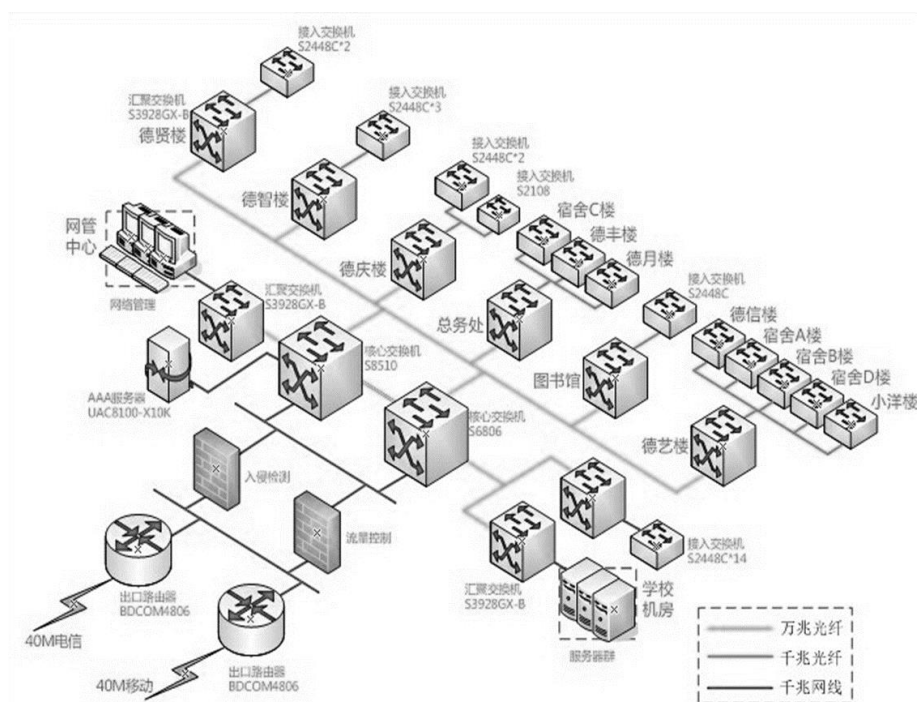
接入交换机
S2448C*2

汇聚交换机
S3928GX-B
德贤楼

接入交换机
S2448C*3

德智楼

接入交换机
S2448C*2

接入交换机
S2108

宿舍C楼
德丰楼
德月楼

网管
中心

网络管理

德庆楼

汇聚交换机
S3928GX-B

接入交换机
S2448C

总务处

德信楼
宿舍A楼
宿舍B楼
宿舍D楼
小洋楼

核心交换机
S8510

AAA服务器
UAC8100-X10K

图书馆

核心交换机
S6806

德艺楼

入侵检测

流量控制

接入交换机
S2448C*14

出口路由器
BDCOM4806

汇聚交换机
S3928GX-B

学校
机房

服务器群

40M电信

出口路由器
BDCOM4806

40M移动

万兆光纤
千兆光纤
千兆网线